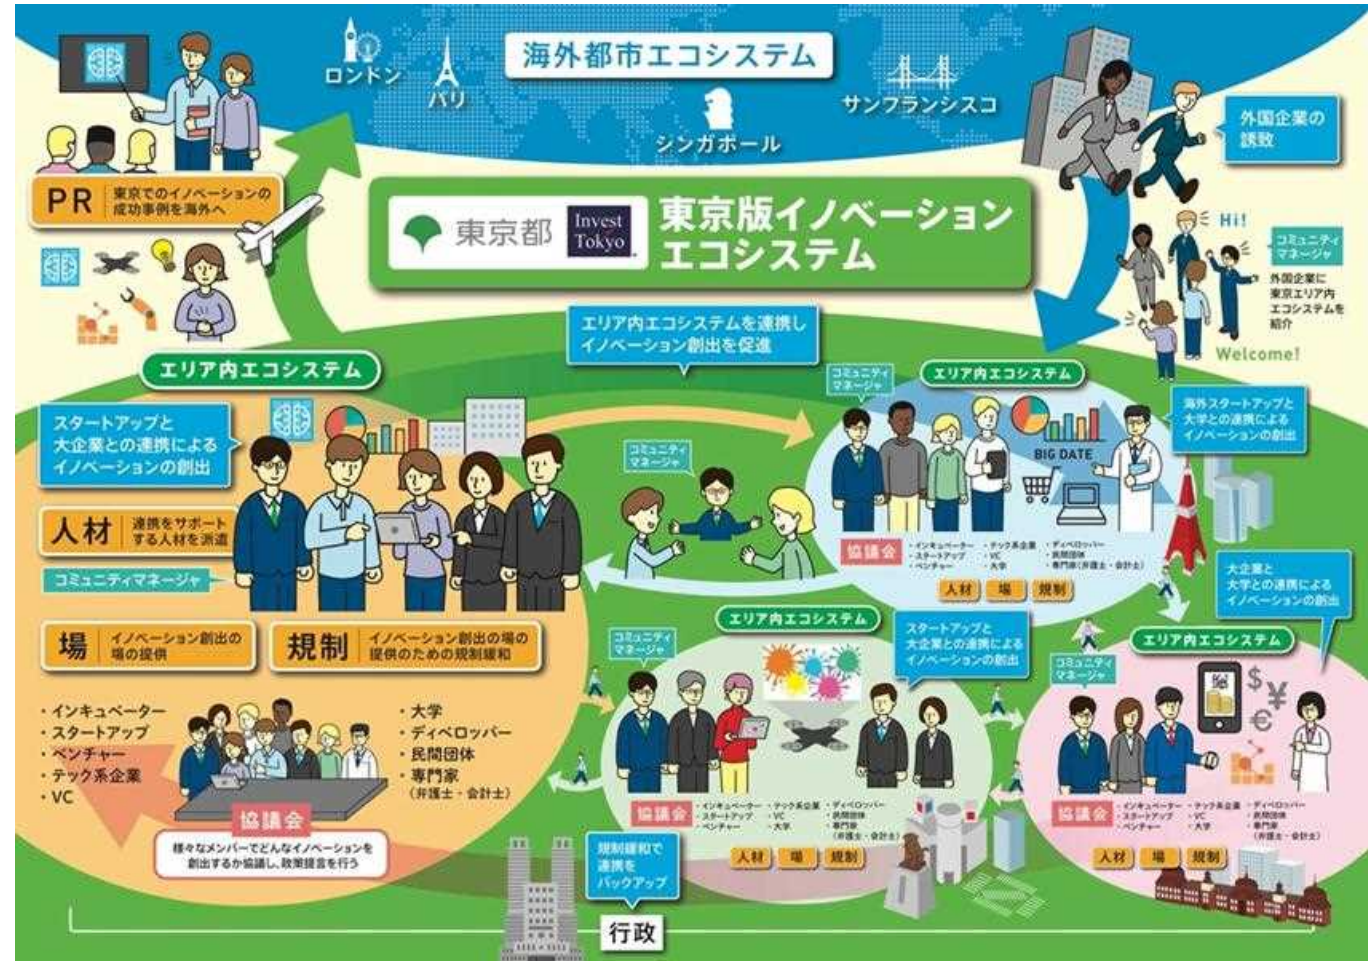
海外都市エコシステム

ロンドン

パリ

シンガポール

サンフランシスコ

外国企業の誘致

PR 東京でのイノベーションの成功事例を海外へ

東京都 Invest Tokyo

東京版イノベーションエコシステム

Hi!

コミュニティマネージャ

外国企業に東京エリア内エコシステムを紹介

Welcome!

エリア内エコシステムを連携しイノベーション創出を促進

エリア内エコシステム

スタートアップと大企業との連携によるイノベーションの創出

人材 連携をサポートする人材を派遣

コミュニティマネージャ

場 イノベーション創出の場の提供

規制 イノベーション創出の場の提供のための規制緩和

・インキュベーター
・スタートアップ
・ベンチャー
・テック系企業
・VC

・大学
・ディベロッパー
・民間団体
・専門家
（弁護士・会計士）

協議会

様々なメンバーでどんなイノベーションを創出するか協議し、政策提言を行う

コミュニティマネージャ

エリア内エコシステム

コミュニティマネージャ

BIG DATE

海外スタートアップと大学との連携によるイノベーションの創出

協議会 ・インキュベーター ・スタートアップ ・ベンチャー ・テック系企業 ・VC ・大学 ・ディベロッパー ・民間団体 ・専門家（弁護士・会計士）

人材 場 規制

大企業と大学との連携によるイノベーションの創出

エリア内エコシステム

コミュニティマネージャ

スタートアップと大企業との連携によるイノベーションの創出

協議会 ・インキュベーター ・スタートアップ ・ベンチャー ・テック系企業 ・VC ・大学 ・ディベロッパー ・民間団体 ・専門家（弁護士・会計士）

人材 場 規制

エリア内エコシステム

コミュニティマネージャ

協議会 ・インキュベーター ・スタートアップ ・ベンチャー ・テック系企業 ・VC ・大学 ・ディベロッパー ・民間団体 ・専門家（弁護士・会計士）

人材 場 規制

規制緩和で連携をバックアップ

行政